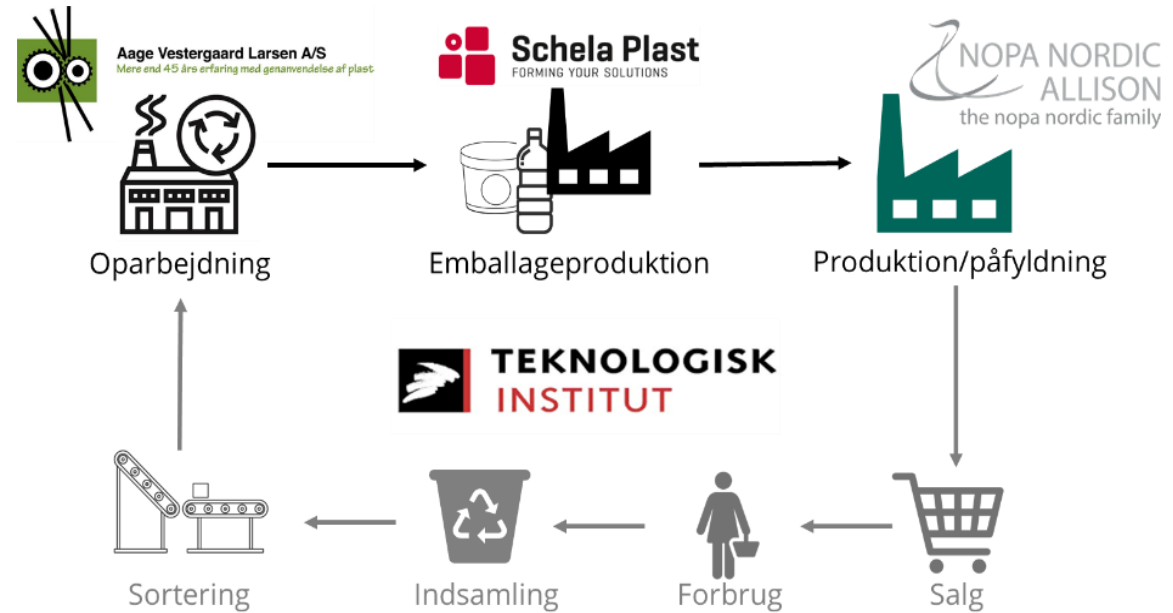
Aage Vestergaard Larsen A/S
Mere end 45 års erfaring med genanvendelse af plast

Schela Plast
FORMING YOUR SOLUTIONS

NOPA NORDIC
ALLISON
the nopa nordic family

Oparbejdning

Emballageproduktion

Produktion/påfyldning

TEKNOLOGISK
INSTITUT

Sortering

Indsamling

Forbrug

Salg